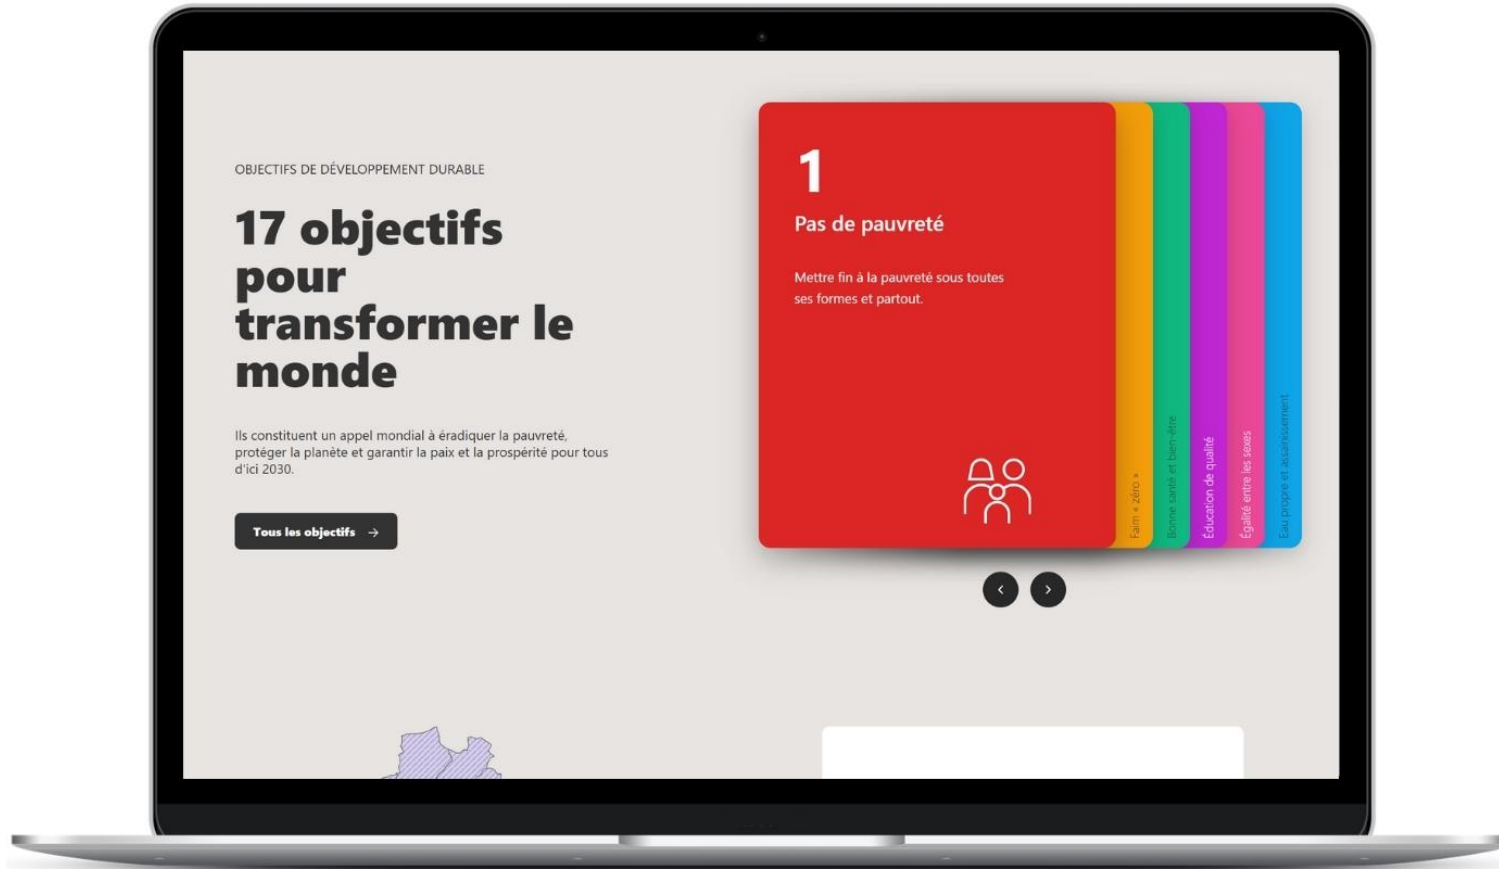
OBJECTIFS DE DÉVELOPPEMENT DURABLE

17 objectifs pour transformer le monde

Ils constituent un appel mondial à éradiquer la pauvreté, protéger la planète et garantir la paix et la prospérité pour tous d'ici 2030.

Tous les objectifs →

1

Pas de pauvreté

Mettre fin à la pauvreté sous toutes ses formes et partout.

Faim « zéro »

Bonne santé et bien-être

Éducation de qualité

Égalité entre les sexes

Eau propre et assainissement

‹ ›